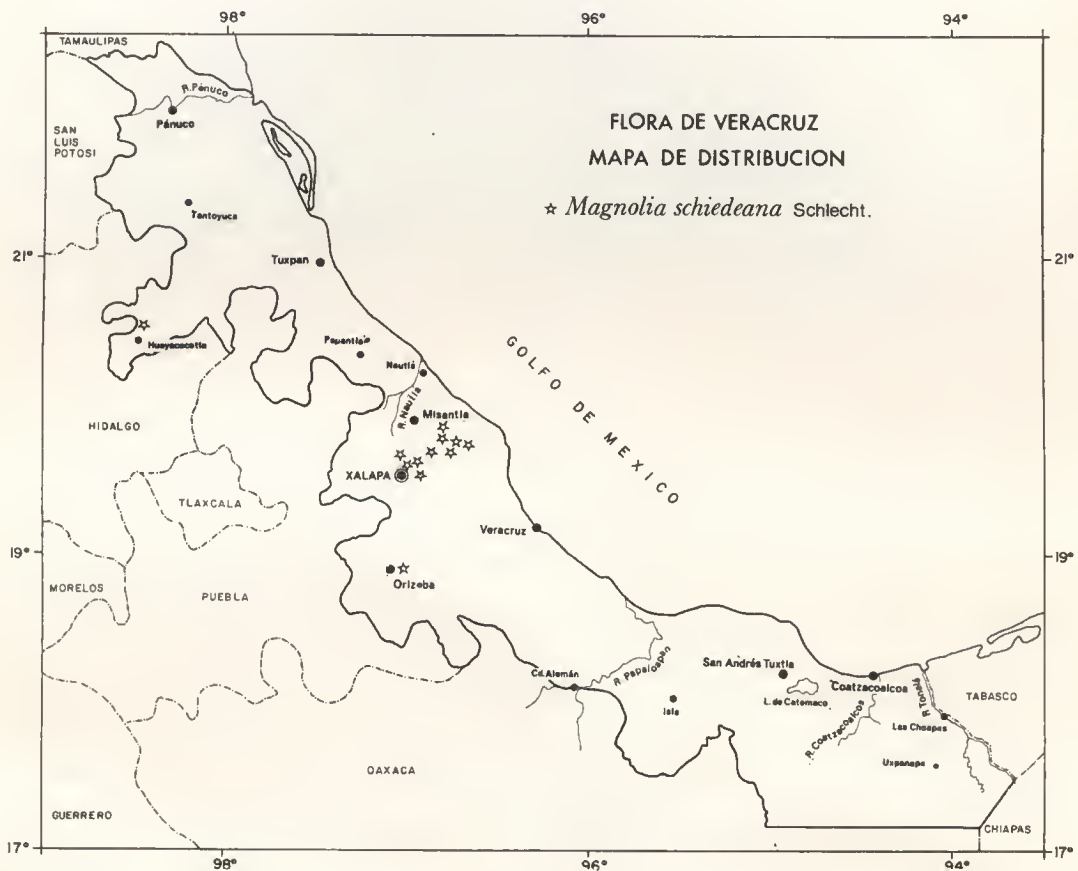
98°
96°
94°

TAMAULIPAS

R. Pánuco

Pánuco

SAN LUIS POTOSI

FLORA DE VERACRUZ
MAPA DE DISTRIBUCION
☆ *Magnolia schiedeana* Schlecht.

Tantoyuca

21°

Tuxpan

21°

Huayacocotla

Papantla

Nautla

GOLFO DE MEXICO

R. Nautla

Misantla

HIDALGO

XALAPA

TLAXCALA

Veracruz

19°

19°

Orizaba

MORELOS

PUEBLA

Cd. Alemán

R. Papaloapan

San Andrés Tuxtla

Coatzacoalcoa

TABASCO

Isla

L. de Catemaco

R. Coatzacoalcos

R. Tonalá

Las Choapas

OAXACA

Uxpanapa

GUERRERO

CHIAPAS

17°

17°

98°

96°

94°